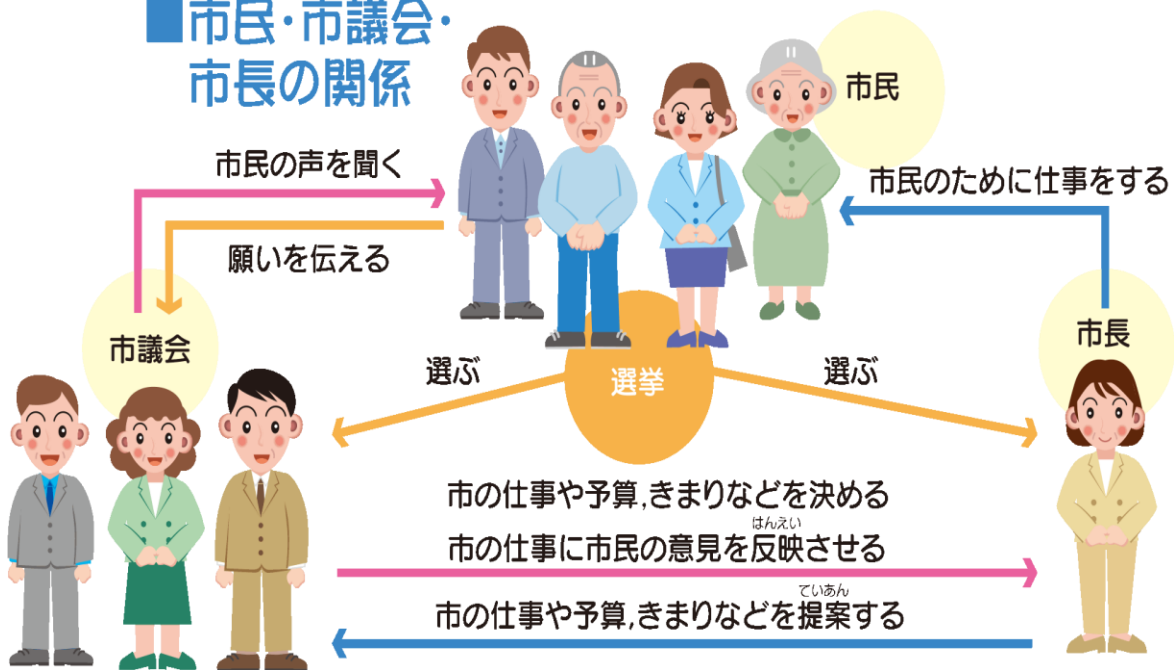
市民・市議会・市長の関係

市民

市民の声を聞く

願いを伝える

市民のために仕事をする

市議会

市長

選ぶ

選挙

選ぶ

市の仕事や予算,きまりなどを決める

市の仕事に市民の意見を反映させる

はんえい

市の仕事や予算,きまりなどを提案する

ていあん